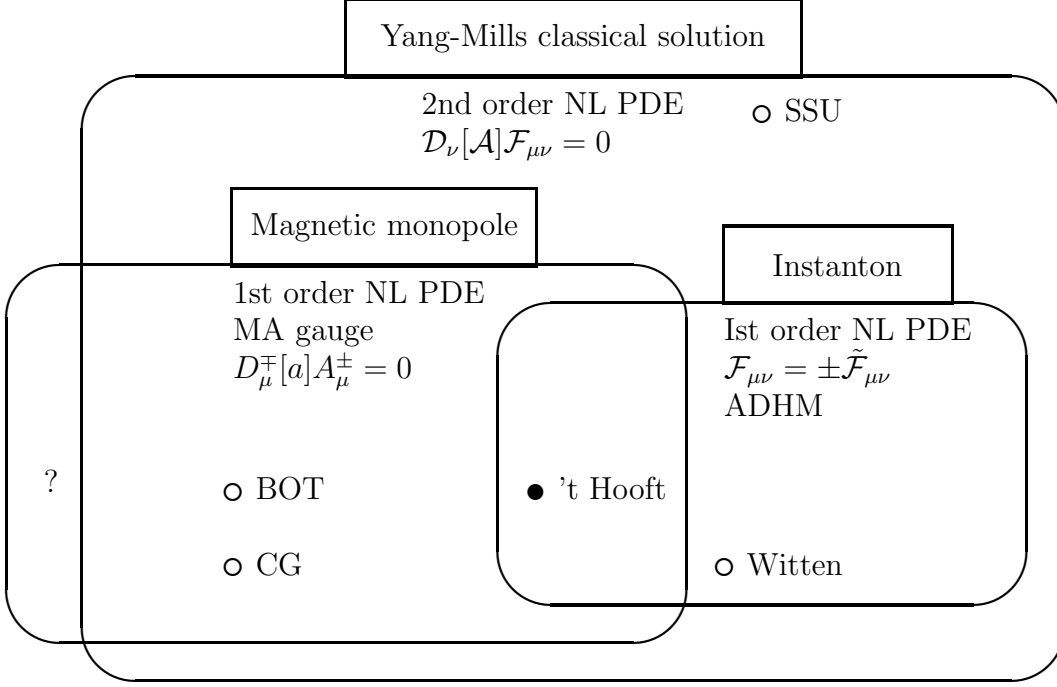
Yang-Mills classical solution

2nd order NL PDE
$\mathcal{D}_\nu[\mathcal{A}]\mathcal{F}_{\mu\nu} = 0$

SSU

Magnetic monopole

Instanton

1st order NL PDE
MA gauge
$D_\mu^\mp[a]A_\mu^\pm = 0$

Ist order NL PDE
$\mathcal{F}_{\mu\nu} = \pm\tilde{\mathcal{F}}_{\mu\nu}$
ADHM

?

BOT

't Hooft

CG

Witten